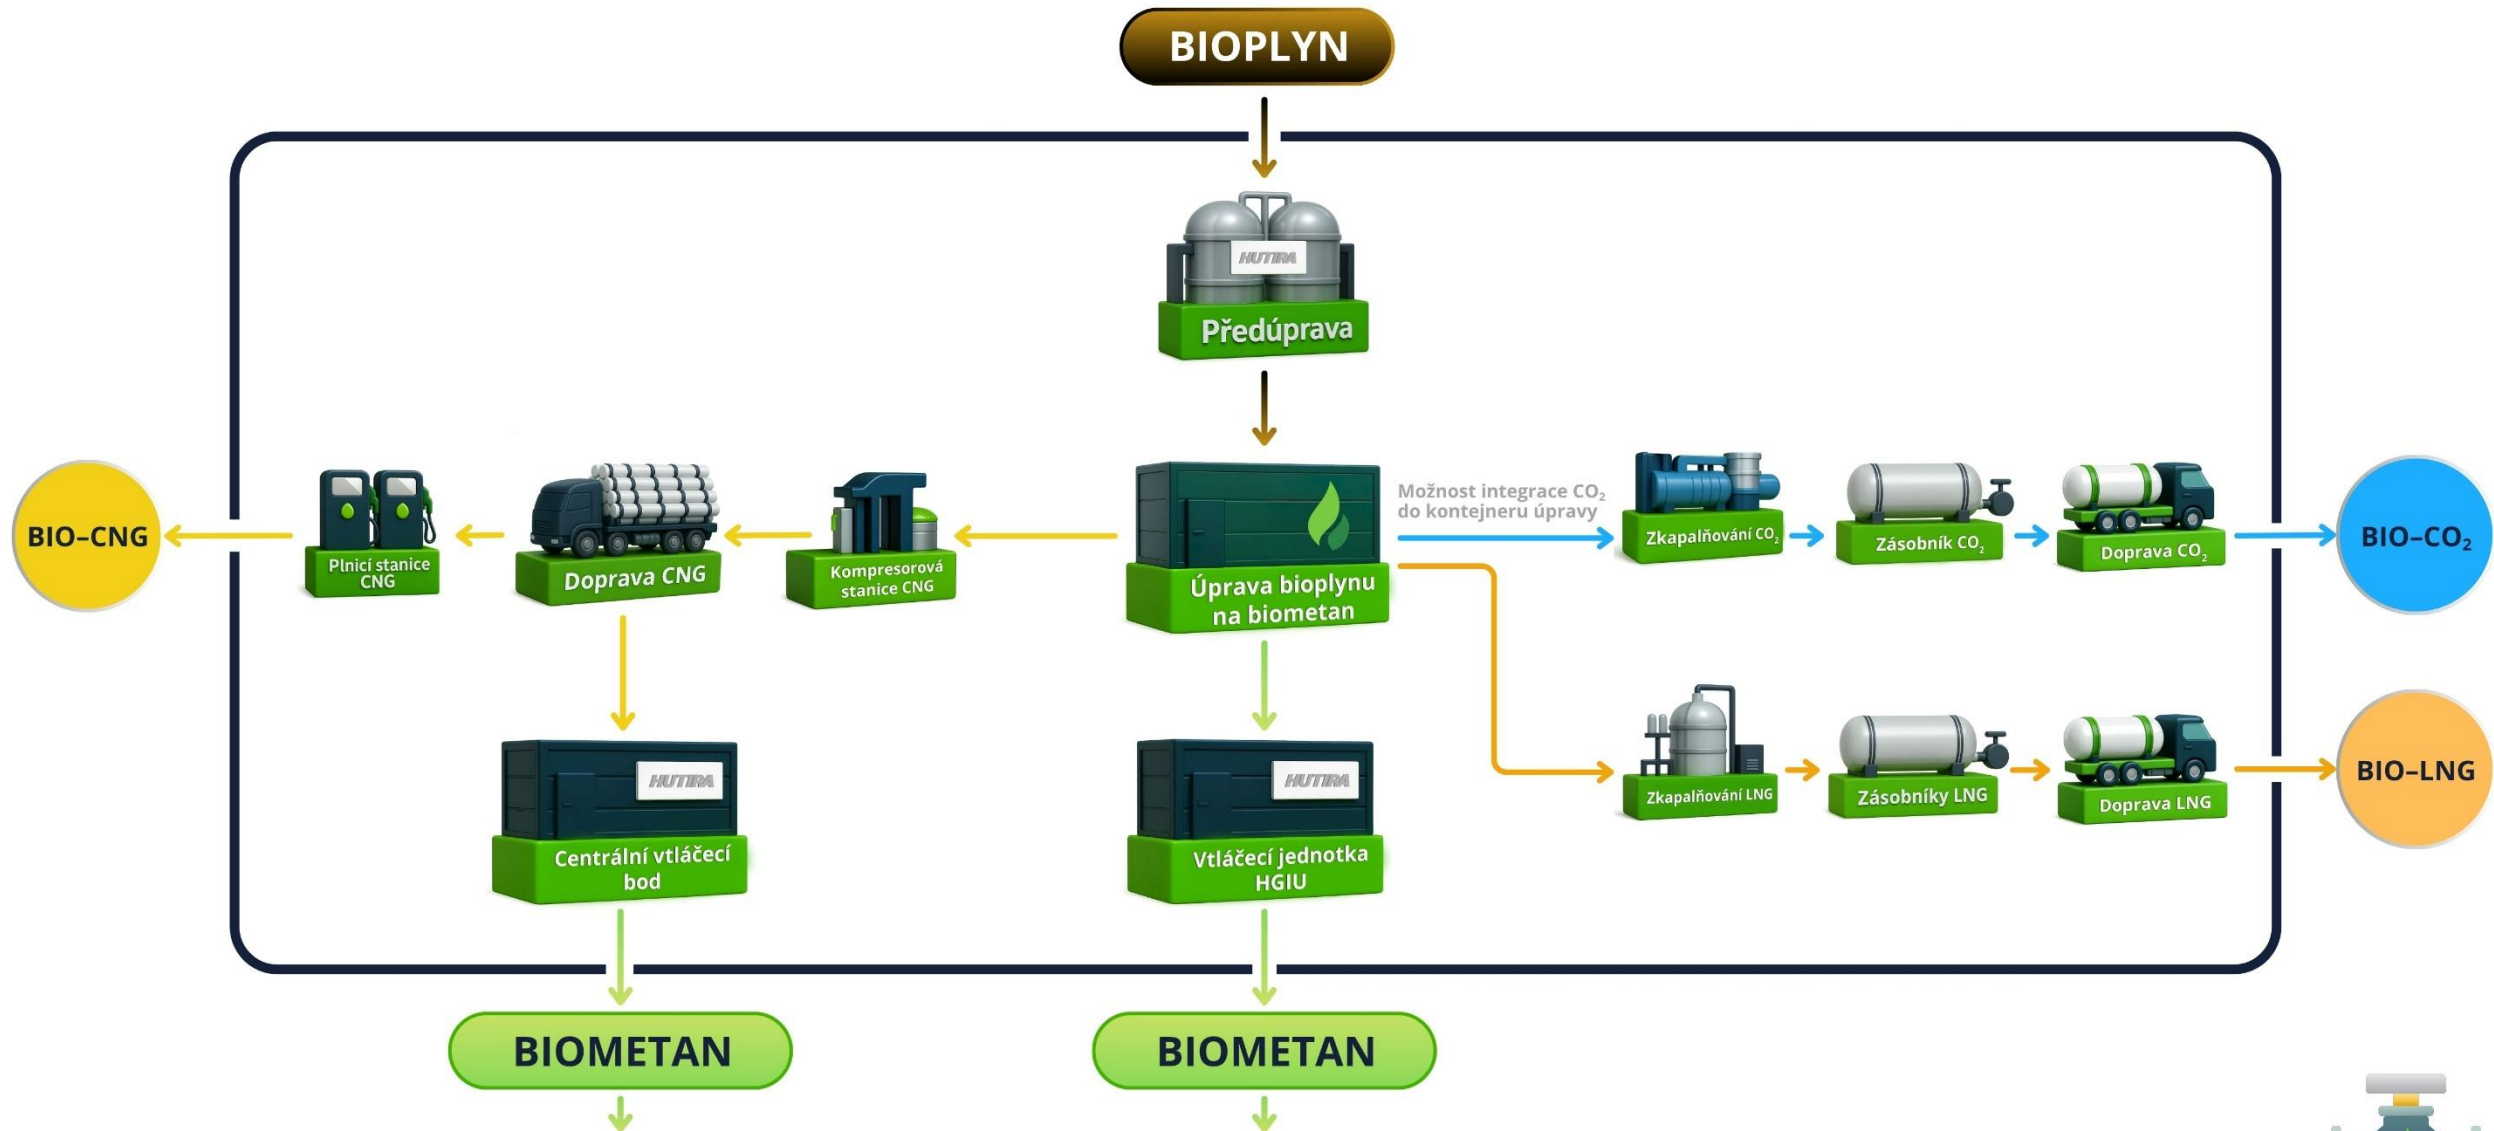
BIOPLYN

HUTIRA

Předúprava

BIO-CNG

Plnicí stanice CNG

Doprava CNG

Kompresorová stanice CNG

Úprava bioplynu na biometan

Možnost integrace $CO_2$ do kontejneru úpravy

Zkapalňování $CO_2$

Zásobník $CO_2$

Doprava $CO_2$

BIO-$CO_2$

HUTIRA

Centrální vtláčecí bod

HUTIRA

Vtláčecí jednotka HGIU

Zkapalňování LNG

Zásobníky LNG

Doprava LNG

BIO-LNG

BIOMETAN

BIOMETAN